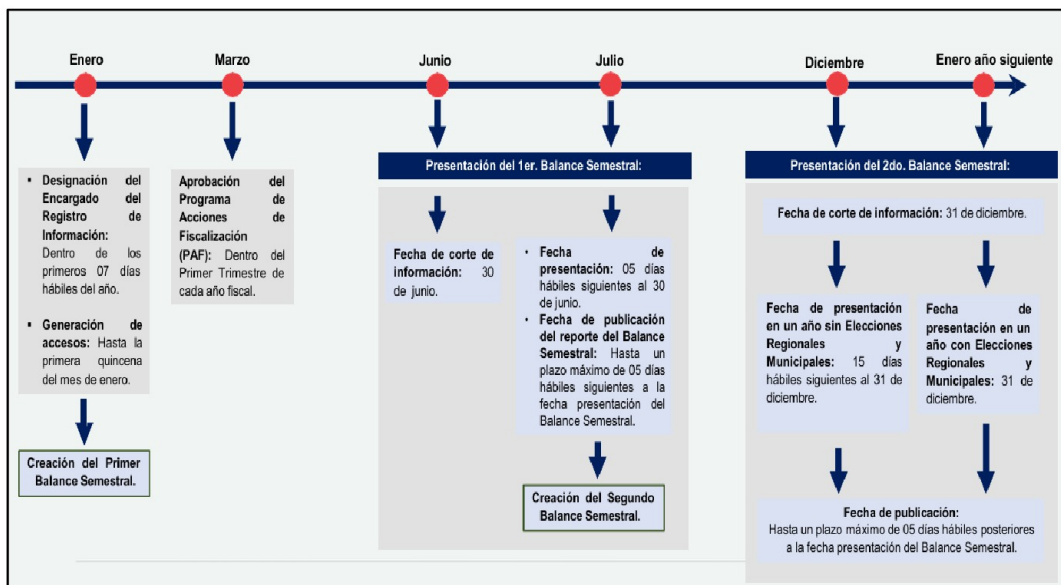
Enero

Marzo

Junio

Julio

Diciembre

Enero año siguiente

▪ **Designación del Encargado del Registro de Información:** Dentro de los primeros 07 días hábiles del año.

▪ **Generación de accesos:** Hasta la primera quincena del mes de enero.

Creación del Primer Balance Semestral.

**Aprobación del Programa de Acciones de Fiscalización (PAF):** Dentro del Primer Trimestre de cada año fiscal.

Presentación del 1er. Balance Semestral:

**Fecha de corte de información:** 30 de junio.

• **Fecha de presentación:** 05 días hábiles siguientes al 30 de junio.

• **Fecha de publicación del reporte del Balance Semestral:** Hasta un plazo máximo de 05 días hábiles siguientes a la fecha presentación del Balance Semestral.

Creación del Segundo Balance Semestral.

Presentación del 2do. Balance Semestral:

**Fecha de corte de información:** 31 de diciembre.

**Fecha de presentación en un año sin Elecciones Regionales y Municipales:** 15 días hábiles siguientes al 31 de diciembre.

**Fecha de presentación en un año con Elecciones Regionales y Municipales:** 31 de diciembre.

**Fecha de publicación:**
Hasta un plazo máximo de 05 días hábiles posteriores a la fecha presentación del Balance Semestral.